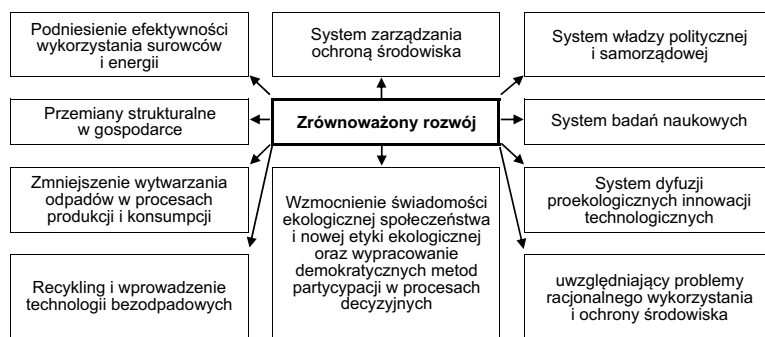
Podniesienie efektywności wykorzystania surowców i energii

System zarządzania ochroną środowiska

System władzy politycznej i samorządowej

Przemiany strukturalne w gospodarce

Zrównoważony rozwój

System badań naukowych

Zmniejszenie wytwarzania odpadów w procesach produkcji i konsumpcji

Wzmocnienie świadomości ekologicznej społeczeństwa i nowej etyki ekologicznej oraz wypracowanie demokratycznych metod partycypacji w procesach decyzyjnych

System dyfuzji proekologicznych innowacji technologicznych

Recykling i wprowadzenie technologii bezodpadowych

uwzględniający problemy racjonalnego wykorzystania i ochrony środowiska